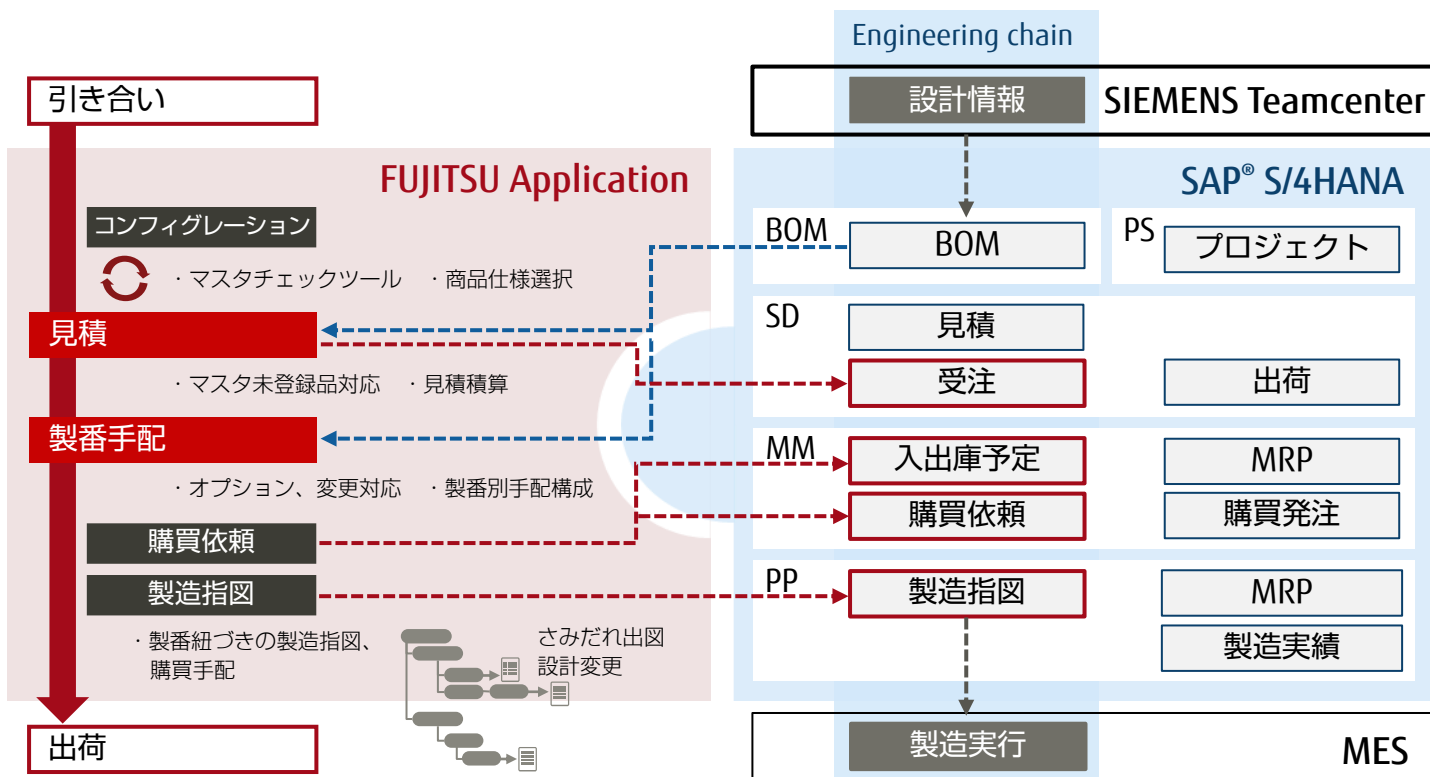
Engineering chain

設計情報

SIEMENS Teamcenter

引き合い

FUJITSU Application

SAP® S/4HANA

コンフィグレーション

・マスタチェックツール　・商品仕様選択

見積

・マスタ未登録品対応　・見積積算

製番手配

・オプション、変更対応　・製番別手配構成

購買依頼

製造指図

・製番紐づきの製造指図、購買手配

さみだれ出図
設計変更

出荷

BOM

BOM

PS

プロジェクト

SD

見積

受注

出荷

MM

入出庫予定

MRP

購買依頼

購買発注

PP

製造指図

MRP

製造実績

製造実行

MES